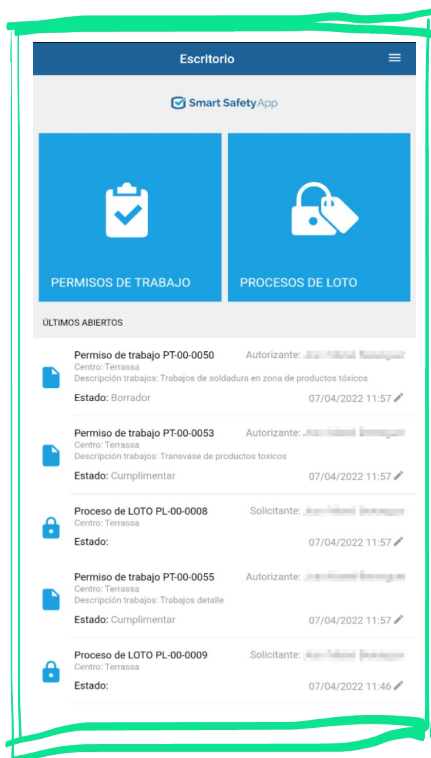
Escritorio

Smart Safety App

PERMISOS DE TRABAJO

PROCESOS DE LOTO

ÚLTIMOS ABIERTOS

Permiso de trabajo PT-00-0050
Autorizante: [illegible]
Centro: Terrassa
Descripción trabajos: Trabajos de soldadura en zona de productos tóxicos
Estado: Borrador
07/04/2022 11:57

Permiso de trabajo PT-00-0053
Autorizante: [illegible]
Centro: Terrassa
Descripción trabajos: Transvase de productos toxicos
Estado: Cumplimentar
07/04/2022 11:57

Proceso de LOTO PL-00-0008
Solicitante: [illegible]
Centro: Terrassa
Estado:
07/04/2022 11:57

Permiso de trabajo PT-00-0055
Autorizante: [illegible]
Centro: Terrassa
Descripción trabajos: Trabajos detalle
Estado: Cumplimentar
07/04/2022 11:57

Proceso de LOTO PL-00-0009
Solicitante: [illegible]
Centro: Terrassa
Estado:
07/04/2022 11:46